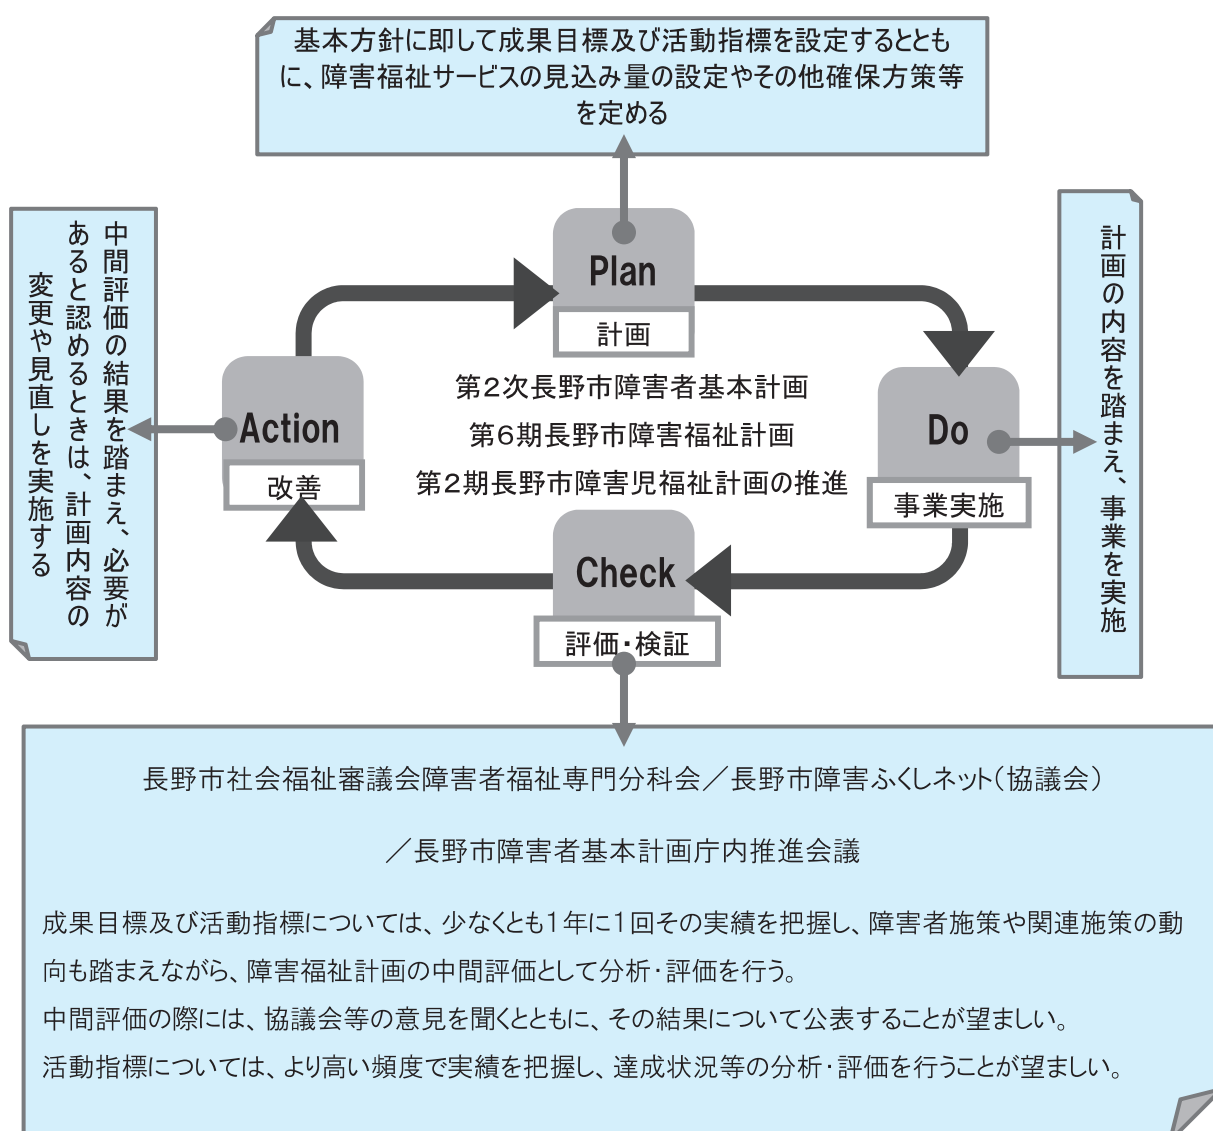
基本方針に即して成果目標及び活動指標を設定するとともに、障害福祉サービスの見込み量の設定やその他確保方策等を定める

中間評価の結果を踏まえ、必要があると認めるときは、計画内容の変更や見直しを実施する

Plan
計画

Action
改善

Do
事業実施

Check
評価・検証

第2次長野市障害者基本計画
第6期長野市障害福祉計画
第2期長野市障害児福祉計画の推進

計画の内容を踏まえ、事業を実施

長野市社会福祉審議会障害者福祉専門分科会／長野市障害ふくしネット（協議会）

／長野市障害者基本計画庁内推進会議

成果目標及び活動指標については、少なくとも1年に1回その実績を把握し、障害者施策や関連施策の動向も踏まえながら、障害福祉計画の中間評価として分析・評価を行う。
中間評価の際には、協議会等の意見を聞くとともに、その結果について公表することが望ましい。
活動指標については、より高い頻度で実績を把握し、達成状況等の分析・評価を行うことが望ましい。